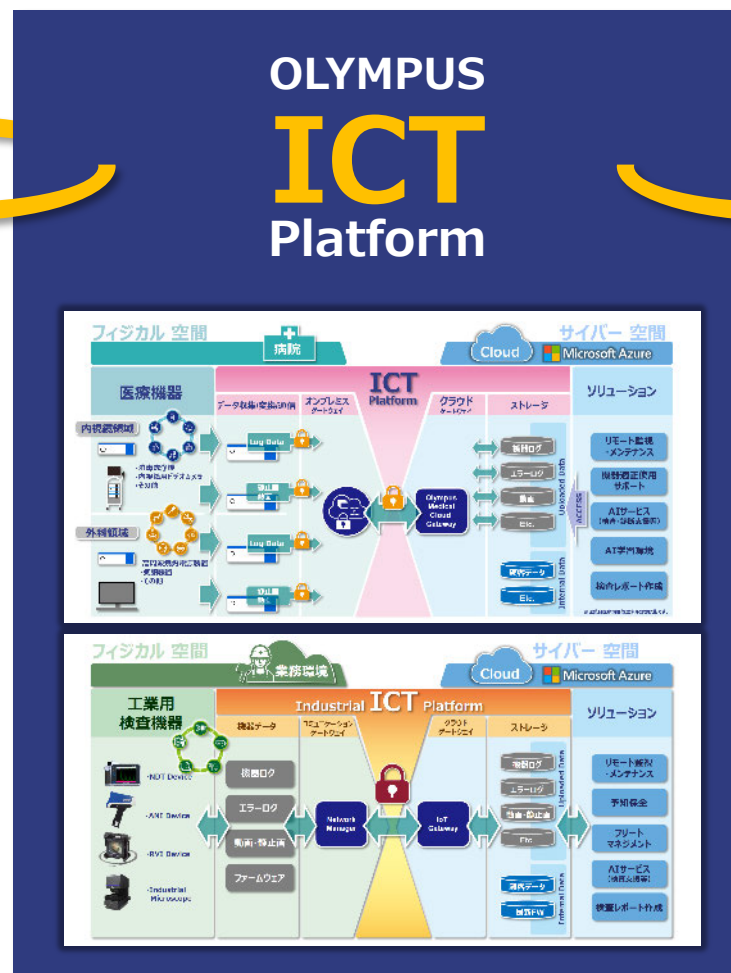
OLYMPUS
ICT
Platform

フィジカル 空間
病院
Cloud
サイバー 空間
Microsoft Azure
医療機器
データ収集/変換/制御
オンプレミス ゲートウェイ
ICT Platform
クラウド ゲートウェイ
ストレージ
ソリューション
内視鏡領域
外科領域
Log Data
Log Data
Olympus Medical Cloud Gateway
稼働ログ
エラーログ
動画
Etc.
検査データ
Etc.
Uploaded Data
Internal Data
ACCESS
リモート監視・メンテナンス
機器適正使用サポート
AIサービス
AI学習環境
検査レポート作成

フィジカル 空間
業務環境
Cloud
サイバー 空間
Microsoft Azure
工業用 検査機器
検査データ
コミュニケーション ゲートウェイ
Industrial ICT Platform
クラウド ゲートウェイ
ストレージ
ソリューション
·NDT Device
·AMI Device
·RVI Device
·Industrial Microscope
稼働ログ
エラーログ
動画・静止画
ファームウェア
Network Manager
IoT Gateway
稼働ログ
エラーログ
動画・静止画
Etc.
検査データ
最新FW
Uploaded Data
Internal Data
リモート監視・メンテナンス
予知保全
フリートマネジメント
AIサービス
検査レポート作成